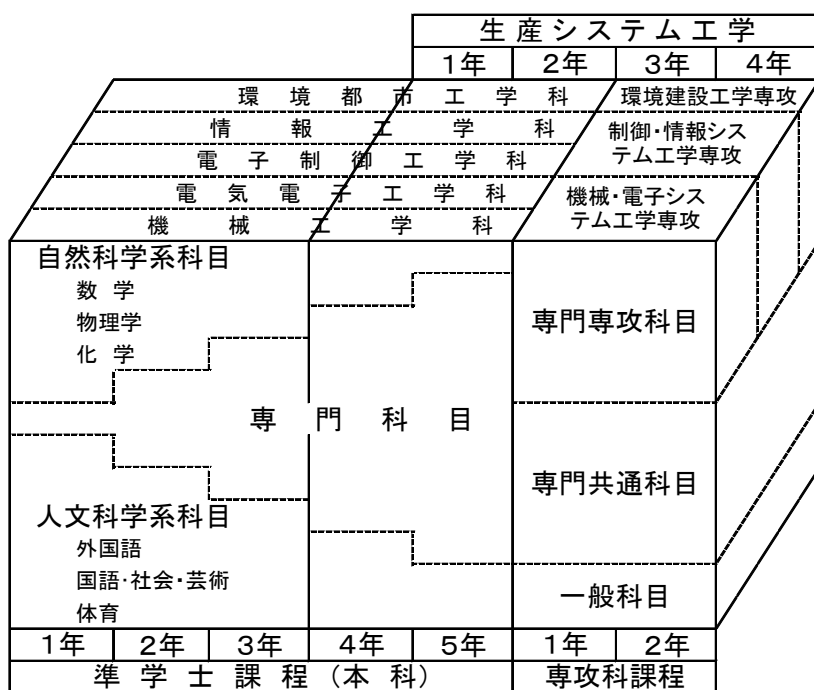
生産システム工学

| 1年 | 2年 | 3年 | 4年 |
|---|---|---|---|

環境都市工学科
情報工学科
電子制御工学科
電気電子工学科
機械工学科

環境建設工学専攻
制御・情報システム工学専攻
機械・電子システム工学専攻

自然科学系科目
数学
物理学
化学

専門科目

人文科学系科目
外国語
国語・社会・芸術
体育

専門専攻科目
専門共通科目
一般科目

| 1年 | 2年 | 3年 | 4年 | 5年 | 1年 | 2年 |
|---|---|---|---|---|---|---|

準学士課程（本科）
専攻科課程